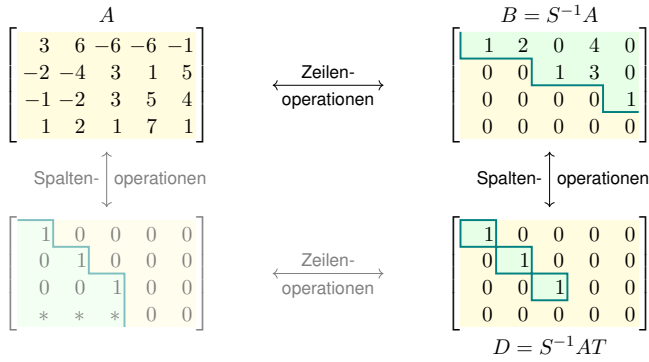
$A$

$\begin{bmatrix} 3 & 6 & -6 & -6 & -1 \\ -2 & -4 & 3 & 1 & 5 \\ -1 & -2 & 3 & 5 & 4 \\ 1 & 2 & 1 & 7 & 1 \end{bmatrix}$

Zeilen-
operationen

$B = S^{-1}A$

$\begin{bmatrix} 1 & 2 & 0 & 4 & 0 \\ 0 & 0 & 1 & 3 & 0 \\ 0 & 0 & 0 & 0 & 1 \\ 0 & 0 & 0 & 0 & 0 \end{bmatrix}$

Spalten- operationen

Spalten- operationen

$\begin{bmatrix} 1 & 0 & 0 & 0 & 0 \\ 0 & 1 & 0 & 0 & 0 \\ 0 & 0 & 1 & 0 & 0 \\ * & * & * & 0 & 0 \end{bmatrix}$

Zeilen-
operationen

$\begin{bmatrix} 1 & 0 & 0 & 0 & 0 \\ 0 & 1 & 0 & 0 & 0 \\ 0 & 0 & 1 & 0 & 0 \\ 0 & 0 & 0 & 0 & 0 \end{bmatrix}$

$D = S^{-1}AT$